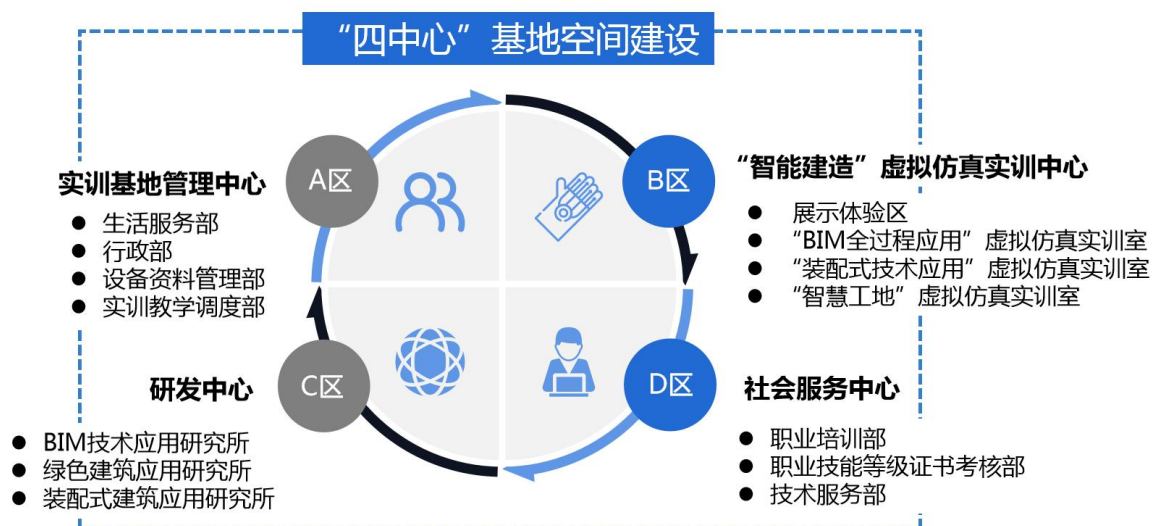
“四中心”基地空间建设

A区

实训基地管理中心

- 生活服务部
- 行政部
- 设备资料管理部
- 实训教学调度部

B区

“智能建造”虚拟仿真实训中心

- 展示体验区
- “BIM全过程应用”虚拟仿真实训室
- “装配式技术应用”虚拟仿真实训室
- “智慧工地”虚拟仿真实训室

C区

研发中心

- BIM技术应用研究所
- 绿色建筑应用研究所
- 装配式建筑应用研究所

D区

社会服务中心

- 职业培训部
- 职业技能等级证书考核部
- 技术服务部